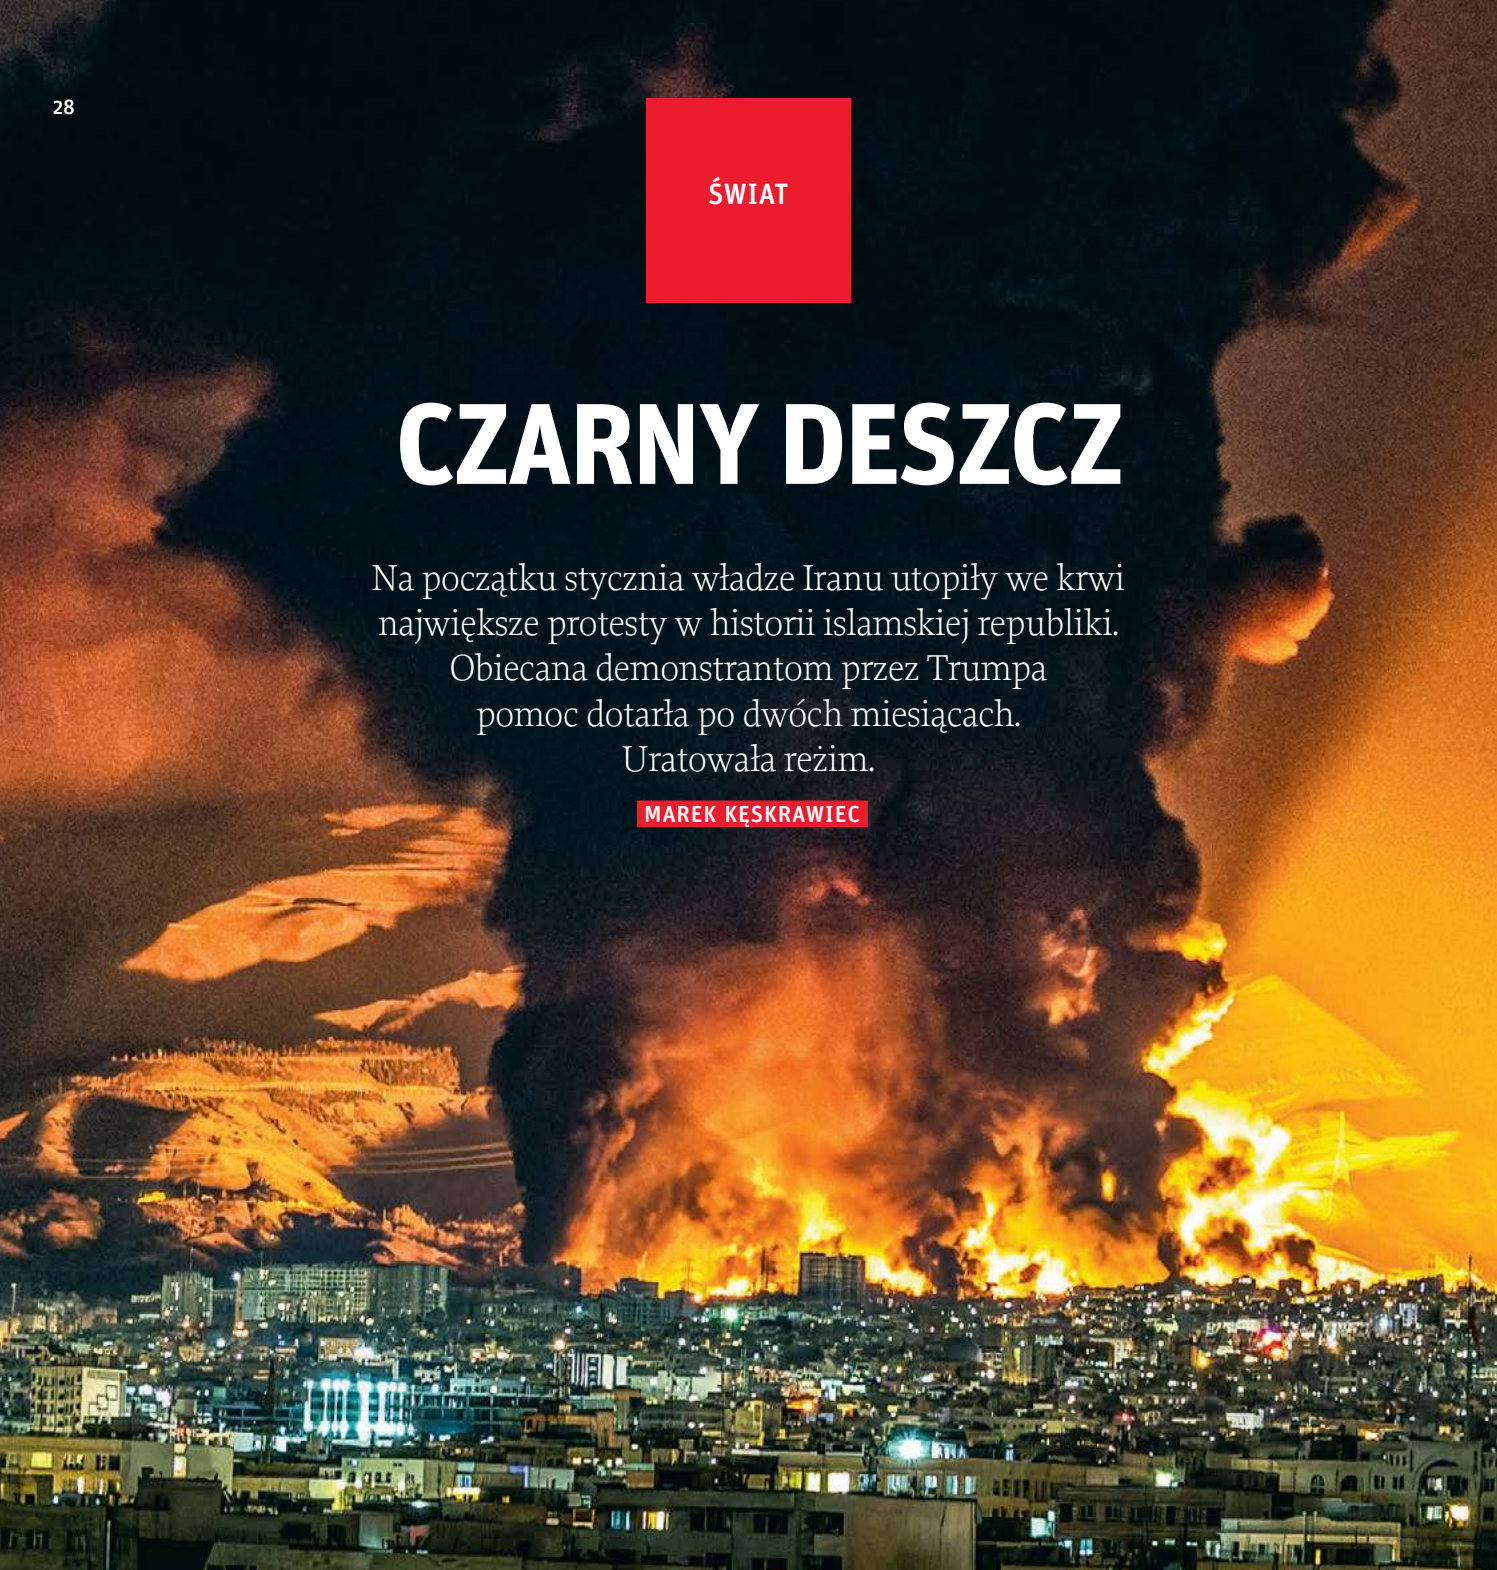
28

ŚWIAT

CZARNY DESZCZ

Na początku stycznia władze Iranu utopiły we krwi największe protesty w historii islamskiej republiki. Obiecana demonstrantom przez Trumpa pomoc dotarła po dwóch miesiącach. Uratowała reżim.

MAREK KĘSKRAWIEC